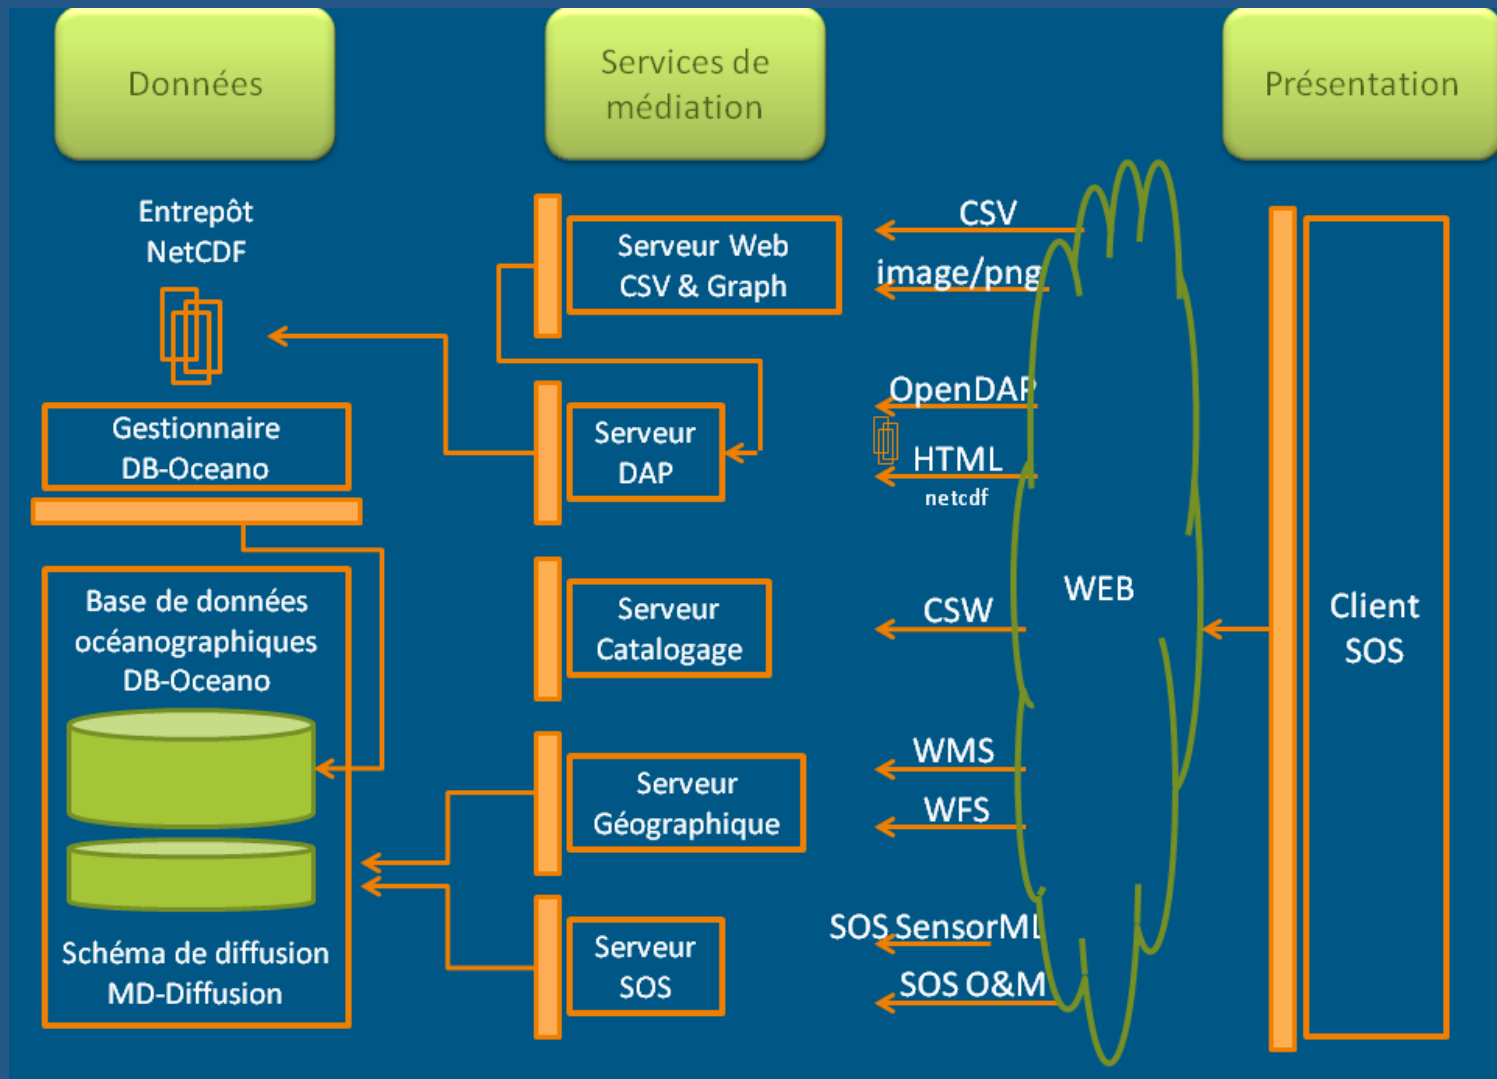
Données

Services de médiation

Présentation

Entrepôt NetCDF

Gestionnaire DB-Oceano

Base de données océanographiques DB-Oceano

Schéma de diffusion MD-Diffusion

Serveur Web CSV & Graph

Serveur DAP

Serveur Catalogage

Serveur Géographique

Serveur SOS

CSV

image/png

OpenDAP

HTML

netcdf

CSW

WMS

WFS

SOS SensorML

SOS O&M

WEB

Client SOS